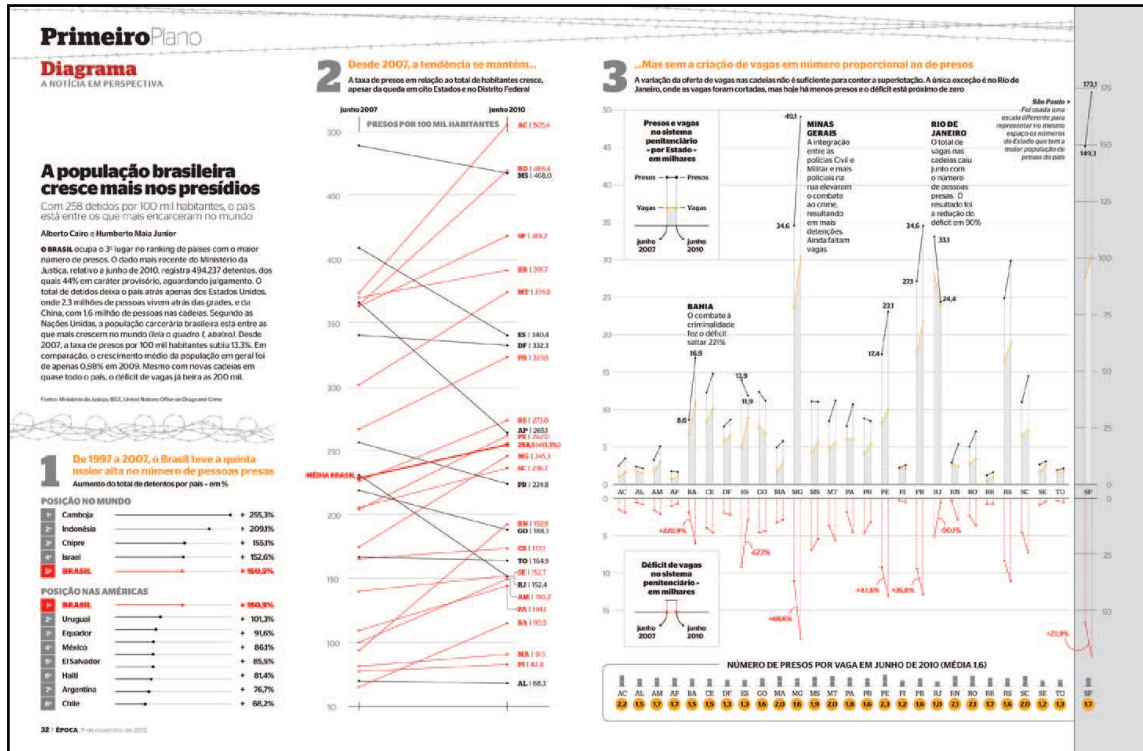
PrimeiroPlano

Diagrama
A NOTÍCIA EM PERSPECTIVA

A população brasileira cresce mais nos presídios

Com 258 detidos por 100 mil habitantes, o país está entre os que mais encarceram no mundo

Alberto Cairo e Humberto Maia Junior

O BRASIL ocupa o 3º lugar no ranking de países com o maior número de presos. O dado mais recente do Ministério da Justiça, relativo a junho de 2010, registra 494.237 detentos, dos quais 44% em caráter provisório, aguardando julgamento. O total de detidos deixa o país atrás apenas dos Estados Unidos, onde 2,3 milhões de pessoas vivem atrás das grades, e da China, com 1,6 milhão de pessoas nas cadeias. Segundo as Nações Unidas, a população carcerária brasileira está entre as que mais crescem no mundo (leia o quadro 1, abaixo). Desde 2007, a taxa de presos por 100 mil habitantes subiu 13,3%. Em comparação, o crescimento médio da população em geral foi de apenas 0,98% em 2009. Mesmo com novas cadeias em quase todo o país, o déficit de vagas já beira os 200 mil.

Fontes: Ministério da Justiça, IBGE, United Nations Office on Drugs and Crime

1 De 1997 a 2007, o Brasil teve a quinta maior alta no número de pessoas presas
Aumento do total de detentos por país – em %

POSIÇÃO NO MUNDO
| | | |
|---|---|---|
| 1º | Camboja | + 255,3% |
| 2º | Indonésia | + 209,1% |
| 3º | Chipre | + 155,1% |
| 4º | Israel | + 152,6% |
| 5º | BRASIL | + 150,5% |

POSIÇÃO NAS AMÉRICAS
| | | |
|---|---|---|
| 1º | BRASIL | + 150,5% |
| 2º | Uruguai | + 101,3% |
| 3º | Equador | + 91,6% |
| 4º | México | + 86,1% |
| 5º | El Salvador | + 85,5% |
| 6º | Haiti | + 81,4% |
| 7º | Argentina | + 76,7% |
| 8º | Chile | + 68,2% |

32 | ÉPOCA, 1º de novembro de 2010

2 Desde 2007, a tendência se mantém...
A taxa de presos em relação ao total de habitantes cresce, apesar da queda em oito Estados e no Distrito Federal

junho 2007 junho 2010
PRESOS POR 100 MIL HABITANTES
500 450 400 350 300 250 200 150 100 50
AC | 505,4
RO | 469,6
MS | 468,0
SP | 418,2
RR | 391,7
MT | 374,8
ES | 340,4
DF | 332,3
PR | 317,0
RS | 272,6
AP | 265,1
PE | 262,0
MÉDIA BRASIL 258,1
MG | 245,3
SC | 236,7
PB | 224,8
RN | 192,6
GO | 188,3
CE | 177,1
TO | 164,9
SE | 152,7
RJ | 152,4
AM | 150,2
PA | 144,1
RR | 115,5
MA | 91,1
PI | 82,6
AL | 68,3

3 ...Mas sem a criação de vagas em número proporcional ao de presos
A variação da oferta de vagas nas cadeias não é suficiente para conter a superlotação. A única exceção é no Rio de Janeiro, onde as vagas foram cortadas, mas hoje há menos presos e o déficit está próximo de zero

Presos e vagas no sistema penitenciário – por Estado – em milhares
Presos Presos
Vagas Vagas
junho 2007 junho 2010

MINAS GERAIS
A integração entre as polícias Civil e Militar e mais policiais na rua elevaram o combate ao crime, resultando em mais detenções. Ainda faltam vagas

RIO DE JANEIRO
O total de vagas nas cadeias caiu junto com o número de pessoas presas. O resultado foi a redução do déficit em 90%

BAHIA
O combate à criminalidade fez o déficit saltar 221%

São Paulo »
Foi usada uma escala diferente para representar no mesmo espaço os números do Estado que tem a maior população de presos do país

50 45 40 35 30 25 20 15 10 5 0 5 10 15
49,3 34,6 34,6 27,1 33,1 24,4 23,1 17,4 16,9 13,9 11,9 8,6 173,1 149,3
175 150 125 100 75 50 25 0 25 50

AC AL AM AP BA CE DF ES GO MA MG MS MT PA PB PE PI PR RJ RN RO RR RS SC SE TO SP

+220,9% -67,7% +69,6% +42,6% +36,8% -90,1% +21,9%

Déficit de vagas no sistema penitenciário – em milhares
junho 2007 junho 2010

NÚMERO DE PRESOS POR VAGA EM JUNHO DE 2010 (MÉDIA 1,6)
| AC | AL | AM | AP | BA | CE | DF | ES | GO | MA | MG | MS | MT | PA | PB | PE | PI | PR | RJ | RN | RO | RR | RS | SC | SE | TO | SP |
|---|---|---|---|---|---|---|---|---|---|---|---|---|---|---|---|---|---|---|---|---|---|---|---|---|---|---|
| 2,2 | 1,5 | 1,7 | 1,7 | 1,5 | 1,5 | 1,3 | 1,3 | 1,6 | 2,0 | 1,6 | 1,9 | 2,0 | 1,8 | 1,6 | 2,3 | 1,2 | 1,6 | 1,0 | 2,1 | 2,1 | 1,7 | 1,6 | 2,0 | 1,2 | 1,3 | 1,7 |